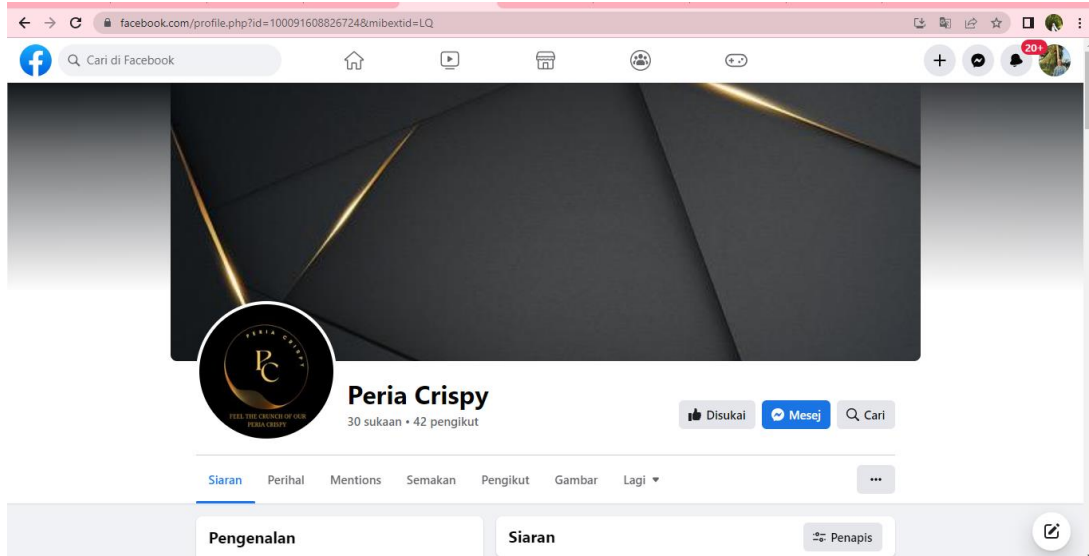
facebook.com/profile.php?id=100091608826724&mibextid=LQ

Cari di Facebook

20+

PERIA CRISPY

PC

FEEL THE CRUNCH OF OUR PERIA CRISPY

Peria Crispy

30 sukaan • 42 pengikut

Disukai

Mesej

Cari

Siaran

Perihal

Mentions

Semakan

Pengikut

Gambar

Lagi ▾

...

Pengenalan

Siaran

Penapis